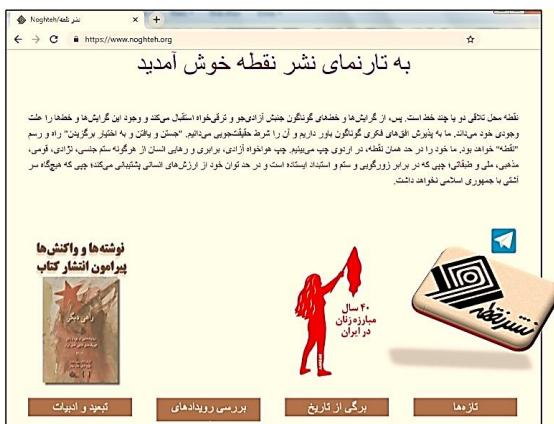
نشر نقطه Noghteh
https://www.noghteh.org

به تارنمای نشر نقطه خوش آمدید

نقطه محل تلاقی دو یا چند خط است. پس، از گرایش‌ها و خط‌های گوناگون جنبش آزادی‌جو و ترقی‌خواه استقبال می‌کند و وجود این گرایش‌ها و خط‌ها را علت وجودی خود می‌داند. ما به پذیرش افق‌های فکری گوناگون باور داریم و آن را شرط حقیقت‌جویی می‌دانیم. "جستن و یافتن و به اختیار برگزیدن" راه و رسم "نقطه" خواهد بود. ما خود را در حد همان نقطه، در اردوی چپ می‌بینیم. چپ هواخواه آزادی، برابری و رهایی انسان از هرگونه ستم جنسی، نژادی، قومی، مذهبی، ملی و طبقاتی؛ چپی که در برابر زورگویی و ستم و استبداد ایستاده است و در حد توان خود از ارزش‌های انسانی پشتیبانی می‌کند؛ چپی که هیچگاه سر آشتی با جمهوری اسلامی نخواهد داشت.

نوشته‌ها و واکنش‌ها پیرامون انتشار کتاب

۴۰ سال مبارزه زنان در ایران

نشر نقطه

تبعید و ادبیات
بررسی رویدادهای
برگی از تاریخ
تازه‌ها